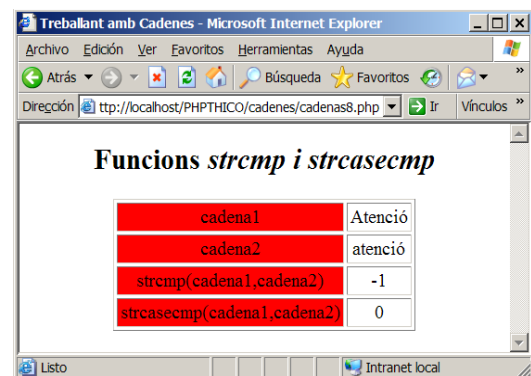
Treballant amb Cadenes - Microsoft Internet Explorer

Archivo Edición Ver Favoritos Herramientas Ayuda

Atrás Búsqueda Favoritos

Dirección ttp://localhost/PHPTHICO/cadenes/cadenas8.php Ir Vínculos

Funcions *strcmp i strcasecmp*

| cadena1 | Atenció |
|---|---|
| cadena2 | atenció |
| strcmp(cadena1,cadena2) | -1 |
| strcasecmp(cadena1,cadena2) | 0 |

Listo Intranet local